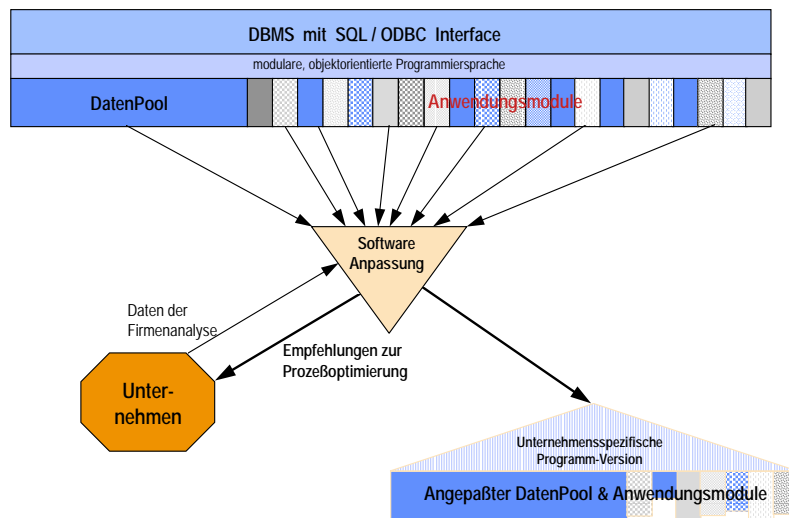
DBMS mit SQL / ODBC Interface

modulare, objektorientierte Programmiersprache

DatenPool

Anwendungsmodule

Software Anpassung

Daten der Firmenanalyse

Empfehlungen zur Prozeßoptimierung

Unter-nehmen

Unternehmensspezifische Programm-Version

Angepaßter DatenPool & Anwendungsmodule